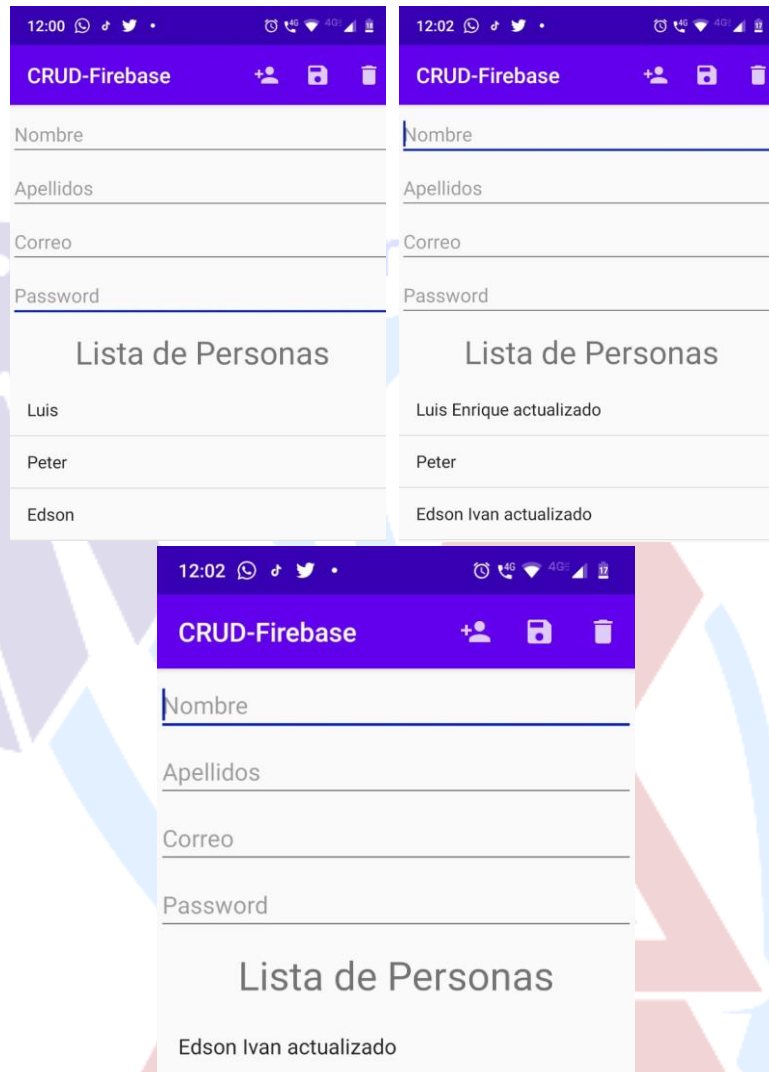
12:00

CRUD-Firebase

Nombre

Apellidos

Correo

Password

Lista de Personas

Luis

Peter

Edson

12:02

CRUD-Firebase

Nombre

Apellidos

Correo

Password

Lista de Personas

Luis Enrique actualizado

Peter

Edson Ivan actualizado

12:02

CRUD-Firebase

Nombre

Apellidos

Correo

Password

Lista de Personas

Edson Ivan actualizado